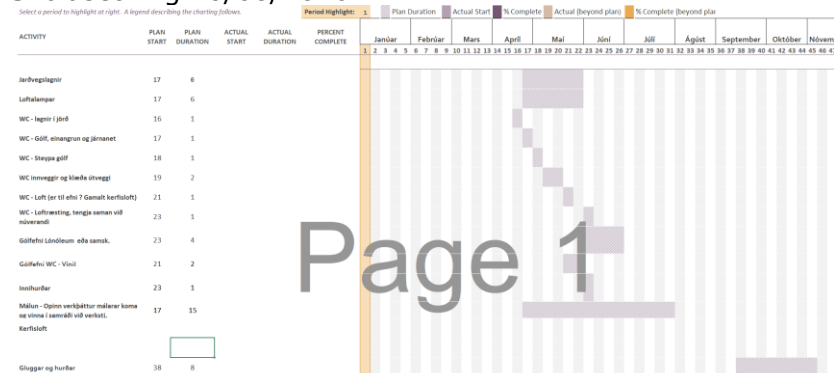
Select a period to highlight at right. A legend describing the charting follows.

Period Highlight: 1 Plan Duration Actual Start % Complete Actual (beyond plan) % Complete (beyond plan

| ACTIVITY | PLAN START | PLAN DURATION | ACTUAL START | ACTUAL DURATION | PERCENT COMPLETE |
|---|---|---|---|---|---|
| Jarðvegslagnir | 17 | 6 | | | |
| Loftalampar | 17 | 6 | | | |
| WC - lagnir í jörð | 16 | 1 | | | |
| WC - Gólf, einangrun og járnanet | 17 | 1 | | | |
| WC - Steypa gólf | 18 | 1 | | | |
| WC innveggir og klæða útveggi | 19 | 2 | | | |
| WC - Loft (er til efni ? Gamalt kerfisloft) | 21 | 1 | | | |
| WC - Loftræsting, tengja saman við núverandi | 23 | 1 | | | |
| Gólfefni Lónóleum eða samsk. | 23 | 4 | | | |
| Gólfefni WC - Vinil | 21 | 2 | | | |
| Innihurðir | 23 | 1 | | | |
| Málun - Opinn verkþáttur málarar koma og vinna í samráði við verkstj. | 17 | 15 | | | |
| Kerfisloft | | | | | |
| Gluggar og hurðar | 38 | 8 | | | |

Janúar Febrúar Mars Apríl Maí Júní Júlí Ágúst September Október Nóvem

1 2 3 4 5 6 7 8 9 10 11 12 13 14 15 16 17 18 19 20 21 22 23 24 25 26 27 28 29 30 31 32 33 34 35 36 37 38 39 40 41 42 43 44 45 46 47

Page 1